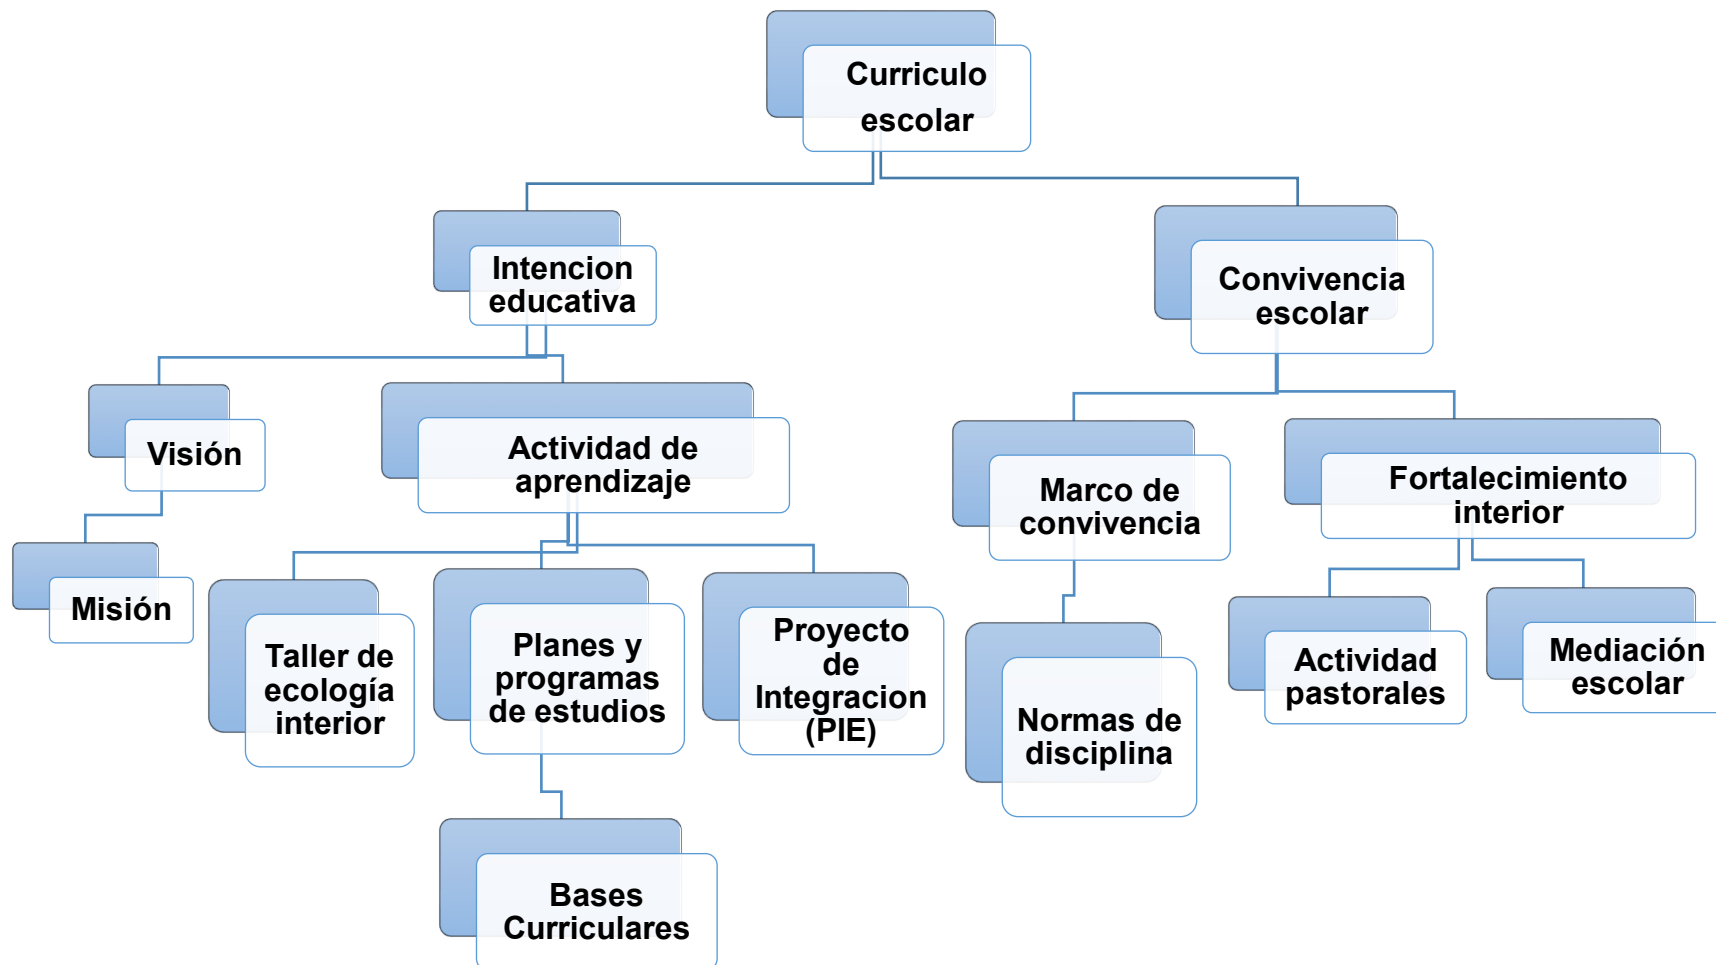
Curriculo escolar

Intencion educativa

Convivencia escolar

Visión

Actividad de aprendizaje

Marco de convivencia

Fortalecimiento interior

Misión

Taller de ecología interior

Planes y programas de estudios

Proyecto de Integracion (PIE)

Normas de disciplina

Actividad pastorales

Mediación escolar

Bases Curriculares